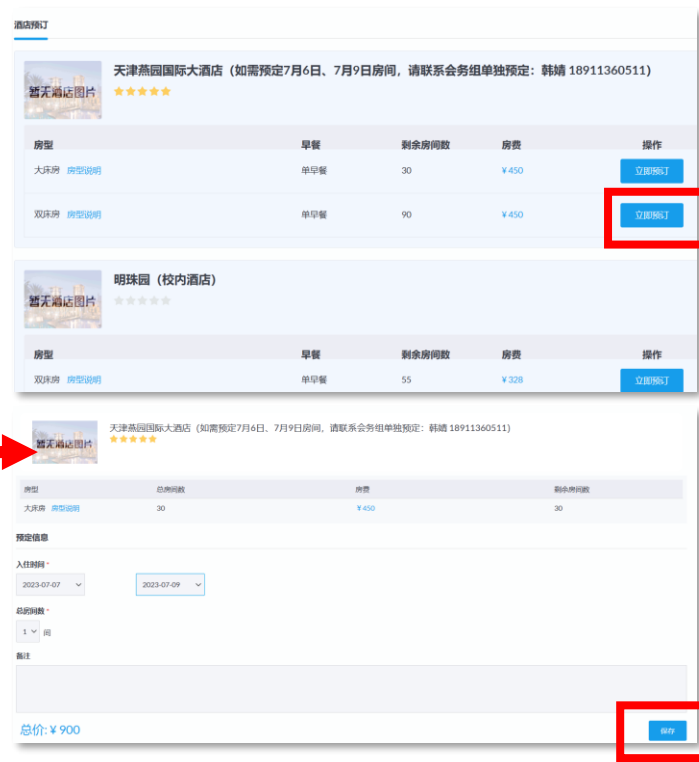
酒店预订

暂无酒店图片

天津燕园国际大酒店（如需预定7月6日、7月9日房间，请联系会务组单独预定：韩婧 18911360511）

| 房型 | 早餐 | 剩余房间数 | 房费 | 操作 |
|---|---|---|---|---|
| 大床房 房型说明 | 单早餐 | 30 | ￥450 | 立即预订 |
| 双床房 房型说明 | 单早餐 | 90 | ￥450 | 立即预订 |

暂无酒店图片

明珠园（校内酒店）

| 房型 | 早餐 | 剩余房间数 | 房费 | 操作 |
|---|---|---|---|---|
| 双床房 房型说明 | 单早餐 | 55 | ￥328 | 立即预订 |

暂无酒店图片

天津燕园国际大酒店（如需预定7月6日、7月9日房间，请联系会务组单独预定：韩婧 18911360511）

| 房型 | 总房间数 | 房费 | 剩余房间数 |
|---|---|---|---|
| 大床房 房型说明 | 30 | ￥450 | 30 |

预定信息

入住时间 *

2023-07-07 2023-07-09

总房间数 *

1 间

备注

总价: ￥900

保存